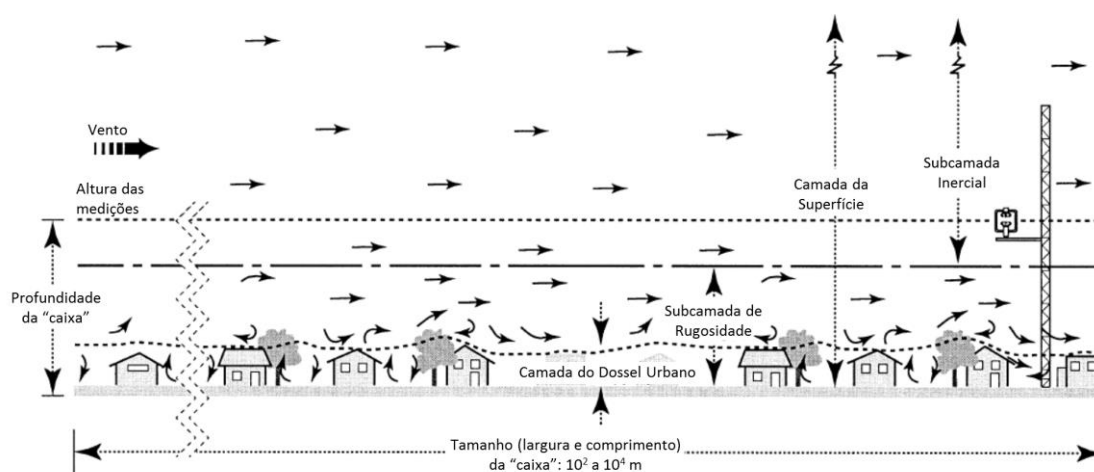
Vento

Altura das medições

Camada da Superfície

Subcamada Inercial

Profundidade da "caixa"

Subcamada de Rugosidade

Camada do Dossel Urbano

Tamanho (largura e comprimento) da "caixa": $10^2$ a $10^4$ m